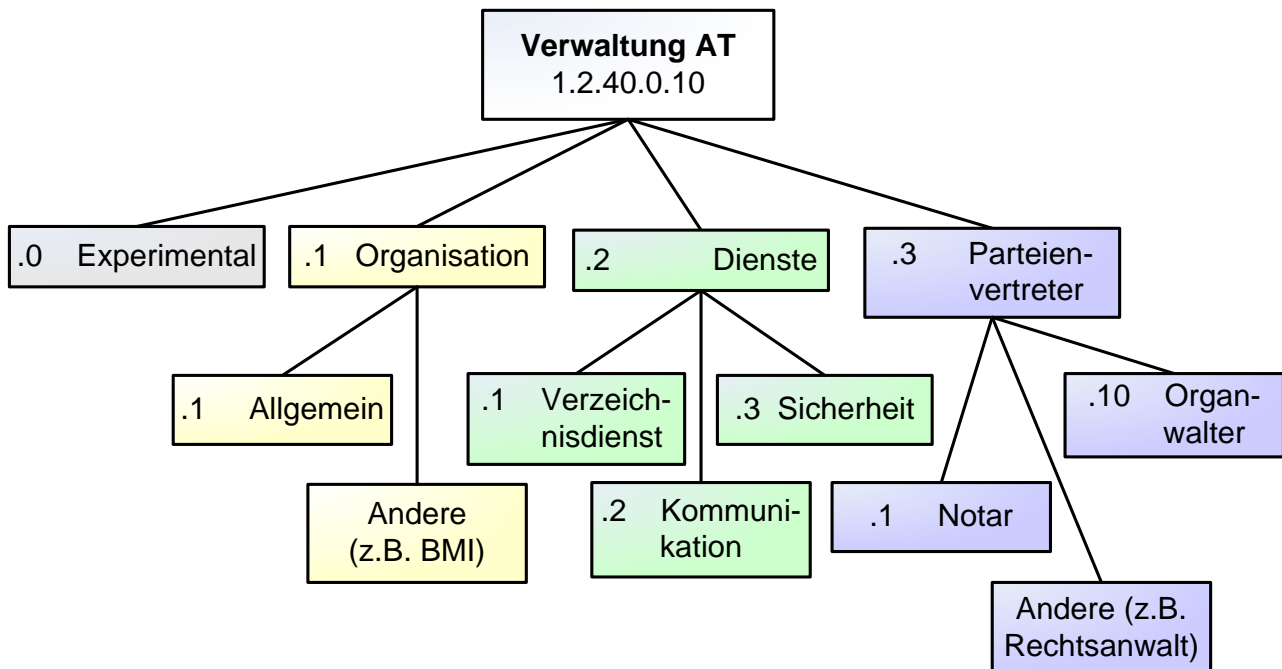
Verwaltung AT
1.2.40.0.10

.0 Experimental

.1 Organisation

.1 Allgemein

Andere (z.B. BMI)

.2 Dienste

.1 Verzeichnisdienst

.3 Sicherheit

.2 Kommunikation

.3 Parteienvertreter

.10 Organwalter

.1 Notar

Andere (z.B. Rechtsanwalt)